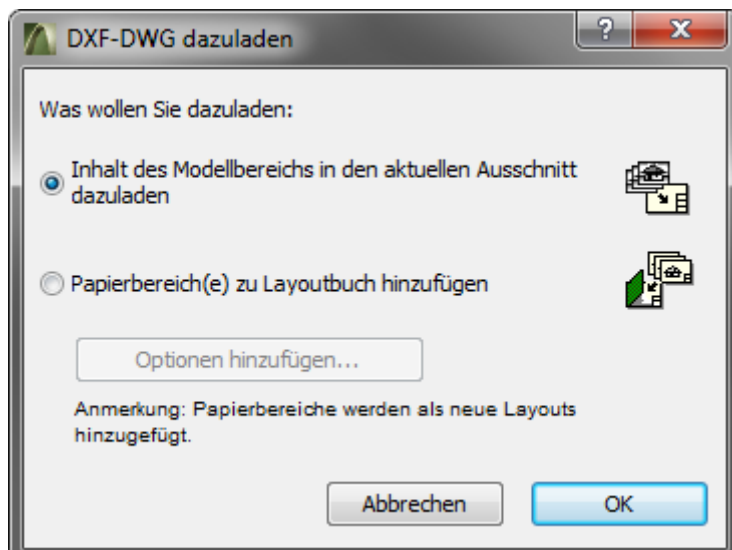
DXF-DWG dazuladen

?

X

Was wollen Sie dazuladen:

Inhalt des Modellbereichs in den aktuellen Ausschnitt dazuladen

Papierbereich(e) zu Layoutbuch hinzufügen

Optionen hinzufügen...

Anmerkung: Papierbereiche werden als neue Layouts hinzugefügt.

Abbrechen

OK